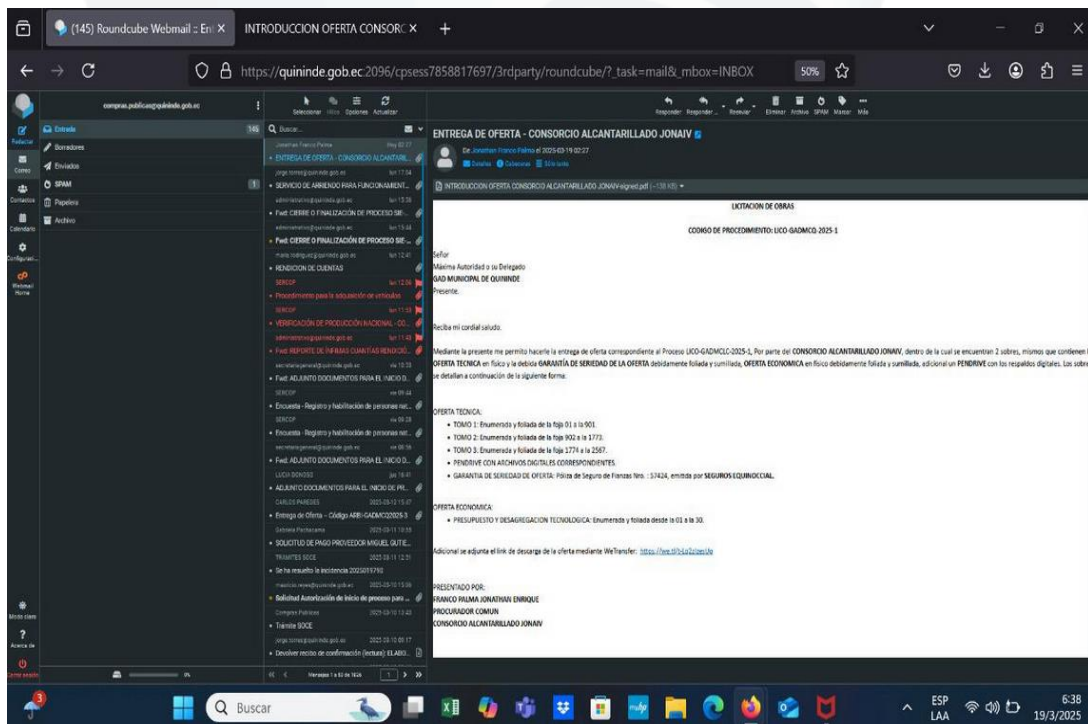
(145) Roundcube Webmail :: En ×
INTRODUCCION OFERTA CONSORC ×
+

https://quininde.gob.ec:2096/cpsess7858817697/3rdparty/roundcube/?_task=mail&_mbox=INBOX
50%

compras.publicas@quininde.gob.ec

Seleccionar Hilos Opciones Actualizar

Responder Responder... Reenviar Eliminar Archivo SPAM Marcar Más

Redactar
Correo
Contactos
Calendario
Configuración
Webmail Home

Entrada 145
Borradores
Enviados
SPAM 1
Papelera
Archivo

Buscar...

Jonathan Franco Palma Hoy 02:27
ENTREGA DE OFERTA - CONSORCIO ALCANTARILL...
jorge.torres@quininde.gob.ec lun 17:34
SERVICIO DE ARRIENDO PARA FUNCIONAMIENT...
administrativo@quininde.gob.ec lun 15:38
Fwd: CIERRE O FINALIZACIÓN DE PROCESO SIE-...
administrativo@quininde.gob.ec lun 15:44
Fwd: CIERRE O FINALIZACIÓN DE PROCESO SIE-...
maria.rodriguez@quininde.gob.ec lun 12:41
RENDICION DE CUENTAS
SERCOP lun 12:06
Procedimiento para la adquisición de vehículos
SERCOP lun 11:58
VERIFICACIÓN DE PRODUCCIÓN NACIONAL - CO...
administrativo@quininde.gob.ec lun 11:43
Fwd: REPORTE DE INFIMAS CUANTIAS RENDICIÓ...
secretariageneral@quininde.gob.ec vie 10:33
Fwd: ADJUNTO DOCUMENTOS PARA EL INICIO D...
SERCOP vie 09:44
Encuesta - Registro y habilitación de personas nat...
SERCOP vie 09:38
Encuesta - Registro y habilitación de personas nat...
secretariageneral@quininde.gob.ec vie 08:59
Fwd: ADJUNTO DOCUMENTOS PARA EL INICIO D...
LUCIA DONOSO jue 16:41
ADJUNTO DOCUMENTOS PARA EL INICIO DE PR...
CARLOS PAREDES 2025-03-12 15:47
Entrega de Oferta - Código ARR-GADMC02025-3
Gabriela Pachacama 2025-03-11 10:59
SOLICITUD DE PAGO PROVEEDOR MIGUEL GUTIE...
TRAMITES SOCE 2025-03-11 12:51
Se ha resuelto la incidencia 2025019790
mauricio.reyes@quininde.gob.ec 2025-03-10 15:06
Solicitud Autorización de inicio de proceso para ...
Compras Publicas 2025-03-10 12:40
Trámite SOCE
jorge.torres@quininde.gob.ec 2025-03-10 09:17
Devolver recibo de confirmación (lectura): ELABO...

Mensajes 1 a 50 de 1626 1

ENTREGA DE OFERTA - CONSORCIO ALCANTARILLADO JONAIV
De Jonathan Franco Palma el 2025-03-19 02:27
Detalles Cabeceras Sólo texto

INTRODUCCION OFERTA CONSORCIO ALCANTARILLADO JONAIV-signed.pdf (~138 KB)

LICITACION DE OBRAS

CODIGO DE PROCEDIMIENTO: LICO-GADMCQ-2025-1

Señor
Máxima Autoridad o su Delegado
GAD MUNICIPAL DE QUININDE
Presente.

Reciba mi cordial saludo.

Mediante la presente me permito hacerle la entrega de oferta correspondiente al Proceso LICO-GADMCLC-2025-1, Por parte del CONSORCIO ALCANTARILLADO JONAIV, dentro de la cual se encuentran 2 sobres, mismos que contienen OFERTA TECNICA en físico y la debida GARANTÍA DE SERIEDAD DE LA OFERTA debidamente foliada y sumillada, OFERTA ECONOMICA en físico debidamente foliada y sumillada, adicional un PENDRIVE con los respaldos digitales. Los sobres se detallan a continuación de la siguiente forma:

OFERTA TECNICA:
• TOMO 1: Enumerada y foliada de la foja 01 a la 901.
• TOMO 2: Enumerada y foliada de la foja 902 a la 1773.
• TOMO 3: Enumerada y foliada de la foja 1774 a la 2567.
• PENDRIVE CON ARCHIVOS DIGITALES CORRESPONDIENTES.
• GARANTIA DE SERIEDAD DE OFERTA: Póliza de Seguro de Fianzas Nro. : 57424, emitida por SEGUROS EQUINOCCIAL.

OFERTA ECONOMICA:
• PRESUPUESTO Y DESAGREGACION TECNOLOGICA: Enumerada y foliada desde la 01 a la 30.

Adicional se adjunta el link de descarga de la oferta mediante WeTransfer: https://we.tl/t-Lo2zJaeuUo

PRESENTADO POR:
FRANCO PALMA JONATHAN ENRIQUE
PROCURADOR COMUN
CONSORCIO ALCANTARILLADO JONAIV

Modo claro
Acerca de
Cerrar sesión

Buscar
ESP LAA
6:38
19/3/2025